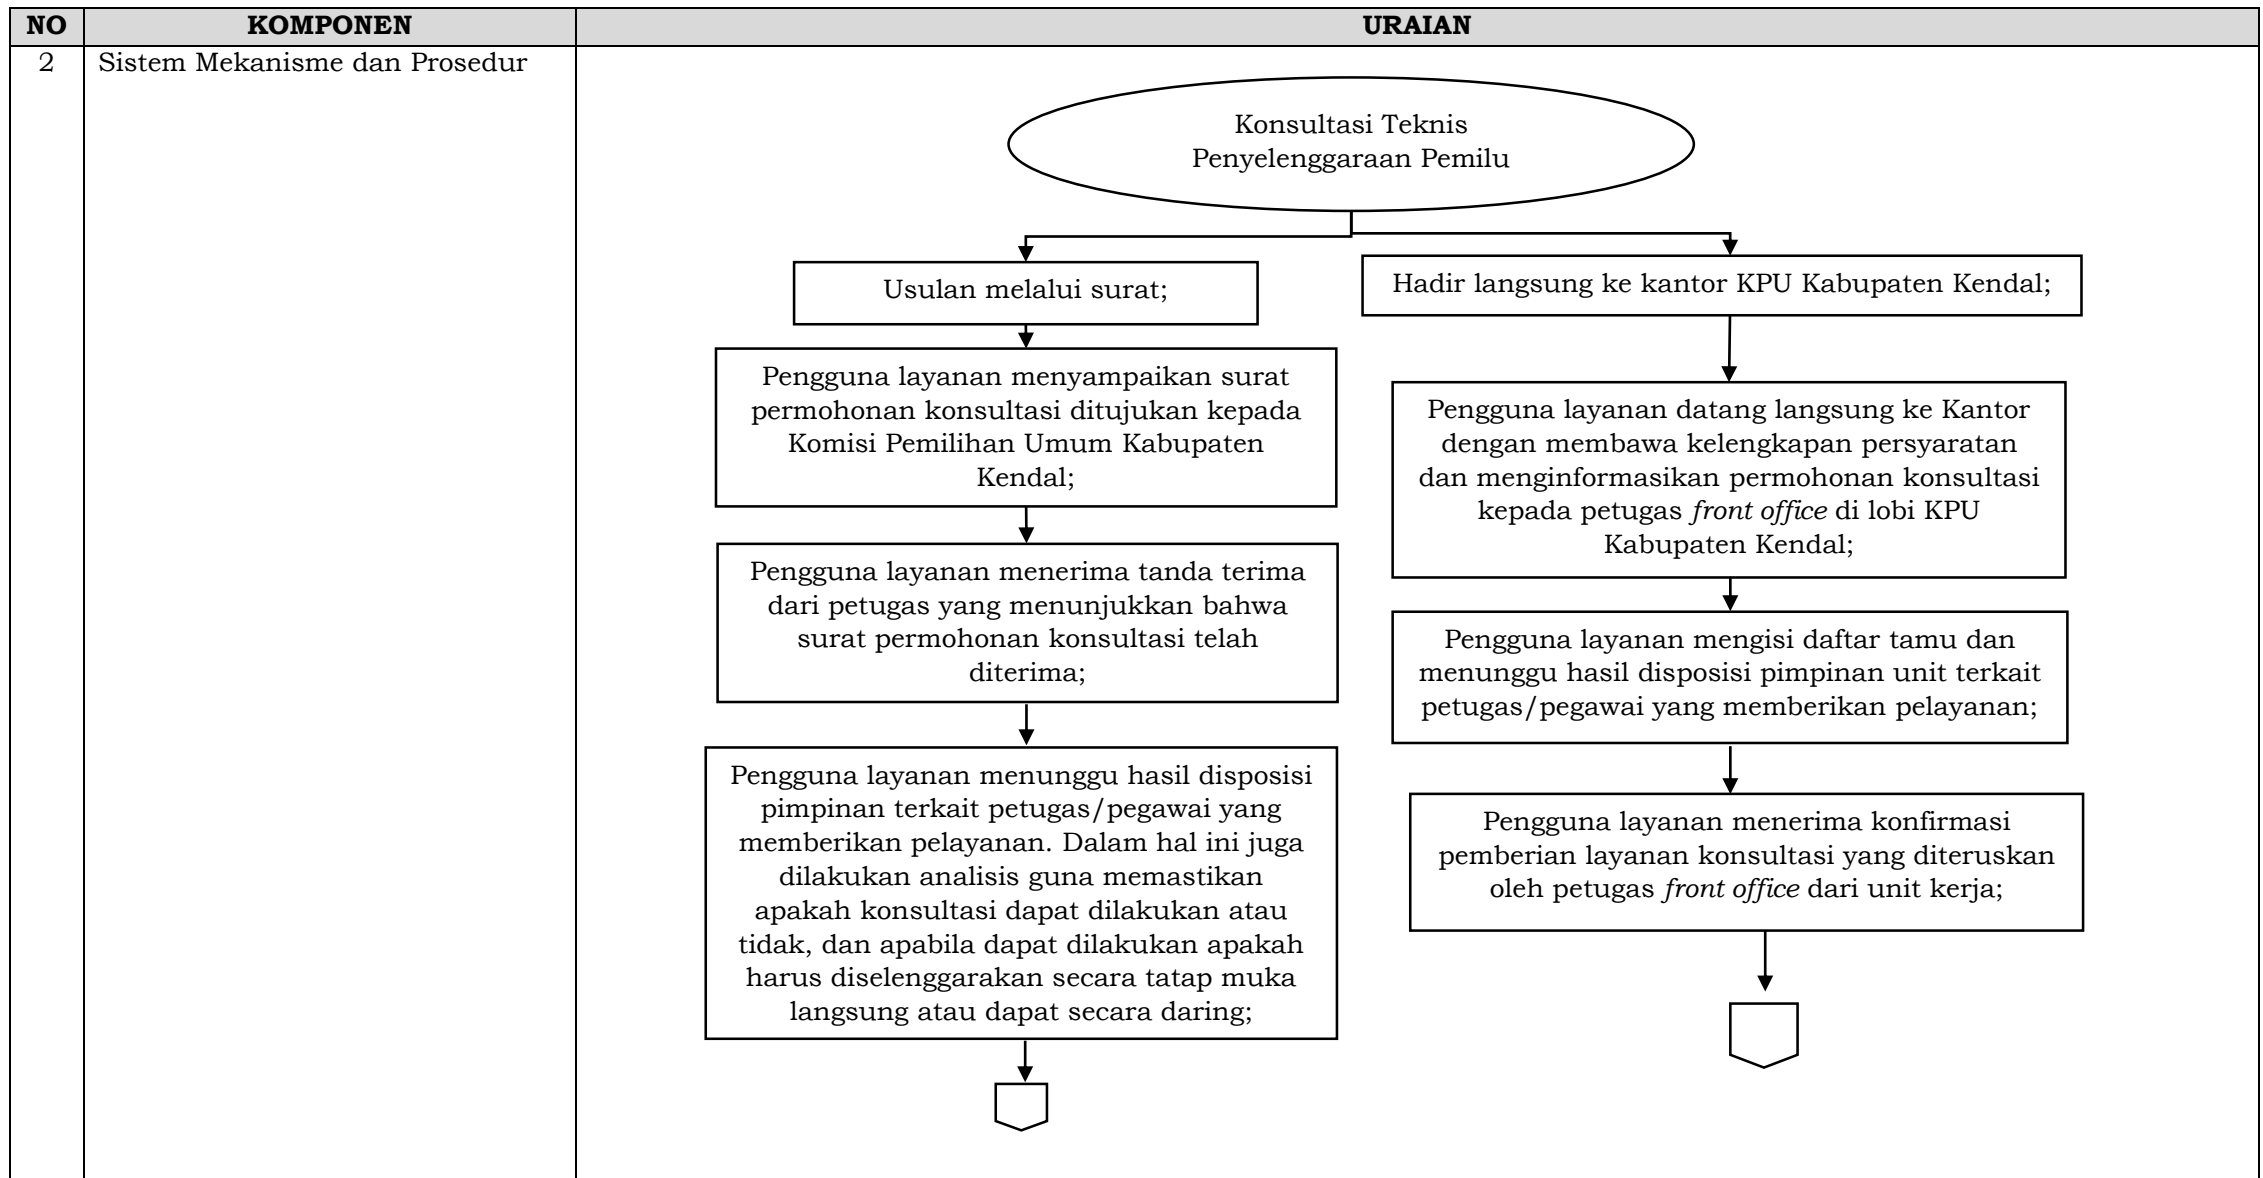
| NO | KOMPONEN | URAIAN |
|---|---|---|
| 2 | Sistem Mekanisme dan Prosedur | |

Konsultasi Teknis Penyelenggaraan Pemilu

Usulan melalui surat;

Pengguna layanan menyampaikan surat permohonan konsultasi ditujukan kepada Komisi Pemilihan Umum Kabupaten Kendal;

Pengguna layanan menerima tanda terima dari petugas yang menunjukkan bahwa surat permohonan konsultasi telah diterima;

Pengguna layanan menunggu hasil disposisi pimpinan terkait petugas/pegawai yang memberikan pelayanan. Dalam hal ini juga dilakukan analisis guna memastikan apakah konsultasi dapat dilakukan atau tidak, dan apabila dapat dilakukan apakah harus diselenggarakan secara tatap muka langsung atau dapat secara daring;

Hadir langsung ke kantor KPU Kabupaten Kendal;

Pengguna layanan datang langsung ke Kantor dengan membawa kelengkapan persyaratan dan menginformasikan permohonan konsultasi kepada petugas *front office* di lobi KPU Kabupaten Kendal;

Pengguna layanan mengisi daftar tamu dan menunggu hasil disposisi pimpinan unit terkait petugas/pegawai yang memberikan pelayanan;

Pengguna layanan menerima konfirmasi pemberian layanan konsultasi yang diteruskan oleh petugas *front office* dari unit kerja;